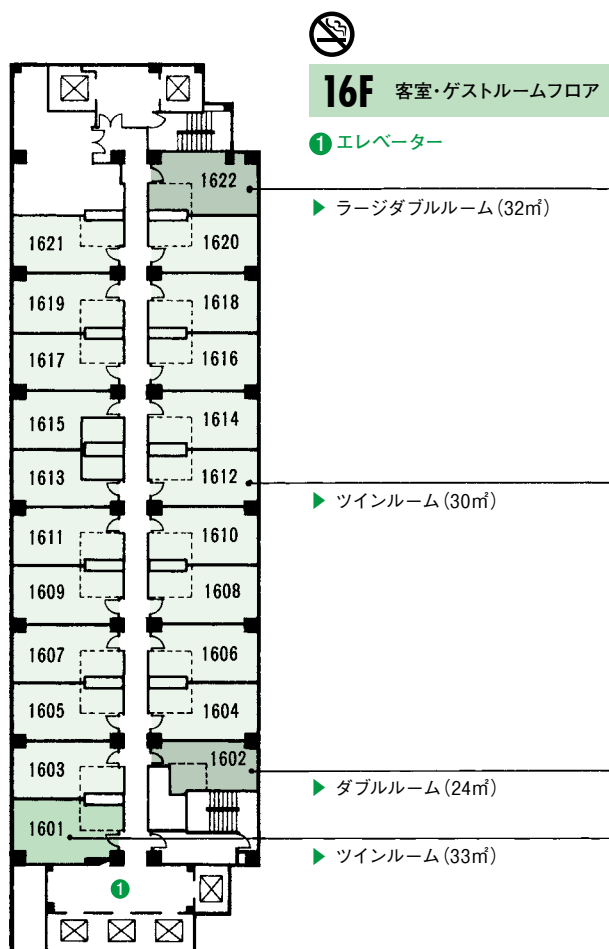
16F 客室・ゲストルームフロア

❶ エレベーター

▶ ラージダブルルーム（32㎡）

▶ ツインルーム（30㎡）

▶ ダブルルーム（24㎡）

▶ ツインルーム（33㎡）

1622
1621
1620
1619
1618
1617
1616
1615
1614
1613
1612
1611
1610
1609
1608
1607
1606
1605
1604
1603
1602
1601
❶